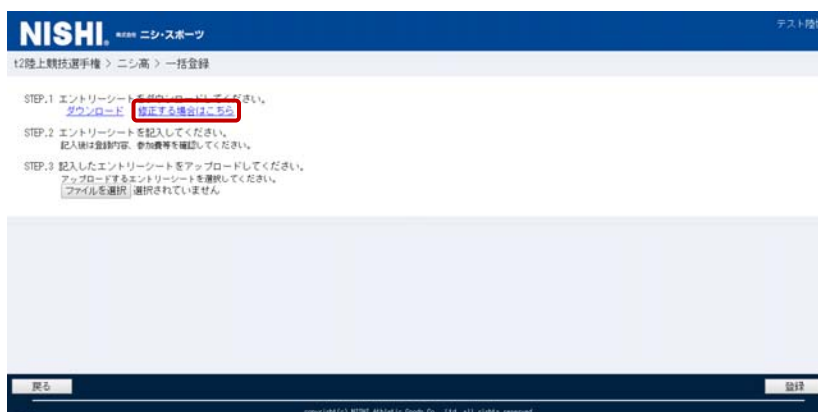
NISHI. 株式会社 ニシ・スポーツ

テスト陸

t2陸上競技選手権 > ニシ高 > 一括登録

STEP.1 エントリーシートを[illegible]してください。
ダウンロード 修正する場合はこちら

STEP.2 エントリーシートを記入してください。
記入後は登録内容、参加費等を確認してください。

STEP.3 記入したエントリーシートをアップロードしてください。
アップロードするエントリーシートを選択してください。
ファイルを選択 選択されていません

戻る

登録

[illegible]